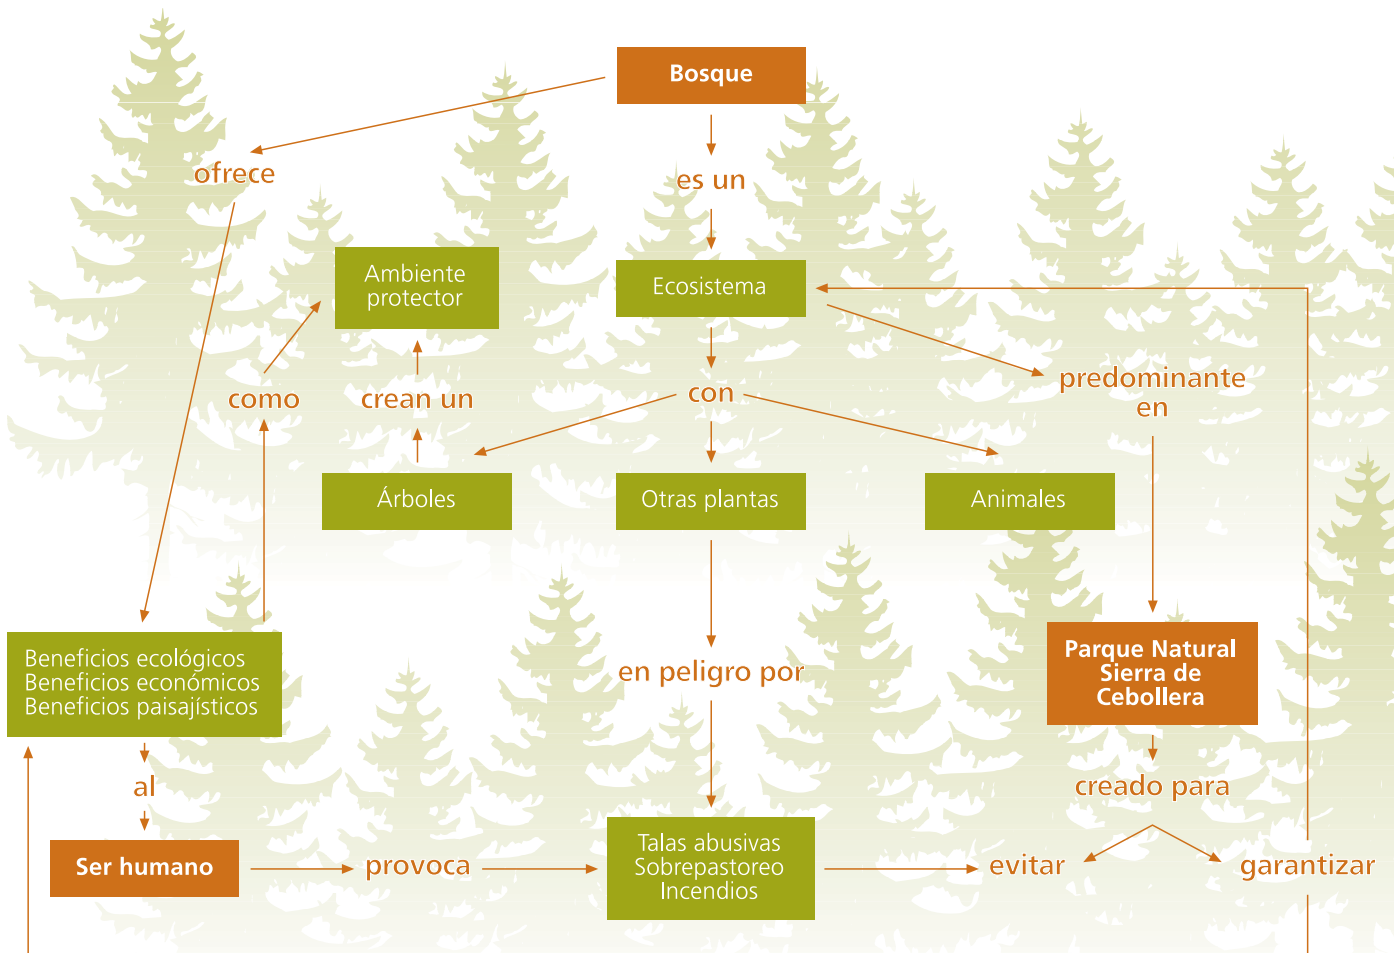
Bosque

ofrece

es un

Ambiente protector

Ecosistema

como

crean un

con

predominante en

Árboles

Otras plantas

Animales

Beneficios ecológicos
Beneficios económicos
Beneficios paisajísticos

en peligro por

Parque Natural Sierra de Cebollera

al

creado para

Ser humano

provoca

Talas abusivas
Sobrepastoreo
Incendios

evitar

garantizar